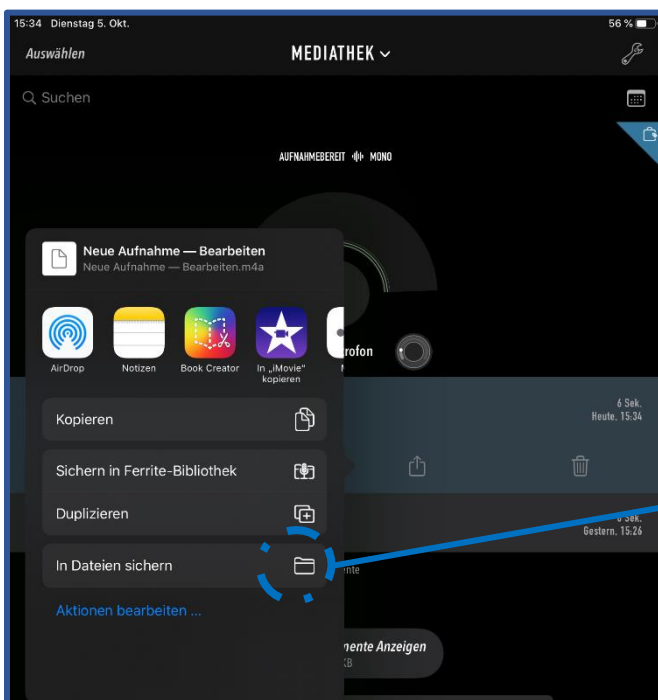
15:34 Dienstag 5. Okt.

56 %

Auswählen

MEDIATHEK

Suchen

AUFNAHMEBEREIT MONO

Neue Aufnahme — Bearbeiten
Neue Aufnahme — Bearbeiten.m4a

AirDrop

Notizen

Book Creator

In „iMovie" kopieren

rofon

6 Sek.
Heute, 15:34

Kopieren

Sichern in Ferrite-Bibliothek

Duplizieren

6 Sek.
Gestern, 15:26

In Dateien sichern

nte

Aktionen bearbeiten ...

mente Anzeigen
KB